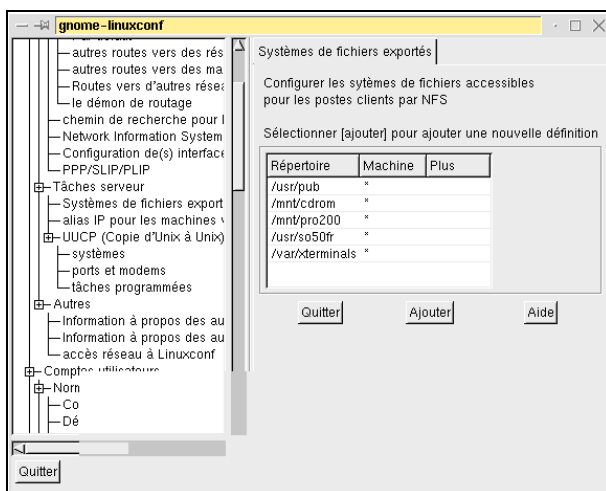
gnome-linuxconf

autres routes vers des rés
autres routes vers des ma
Routes vers d'autres résea
le démon de routage
chemin de recherche pour l
Network Information System
Configuration de(s) interface
PPP/SLIP/PLIP
Tâches serveur
Systèmes de fichiers export
alias IP pour les machines v
UUCP (Copie d'Unix à Unix)
systèmes
ports et modems
tâches programmées
Autres
Information à propos des au
Information à propos des au
accès réseau à Linuxconf
Comptes utilisateurs
Norm
Co
Dé

Quitter

Systèmes de fichiers exportés

Configurer les sytèmes de fichiers accessibles pour les postes clients par NFS

Sélectionner [ajouter] pour ajouter une nouvelle définition

| Répertoire | Machine | Plus |
|---|---|---|
| /usr/pub | * | |
| /mnt/cdrom | * | |
| /mnt/pro200 | * | |
| /usr/so50fr | * | |
| /var/xterminals | * | |

Quitter Ajouter Aide